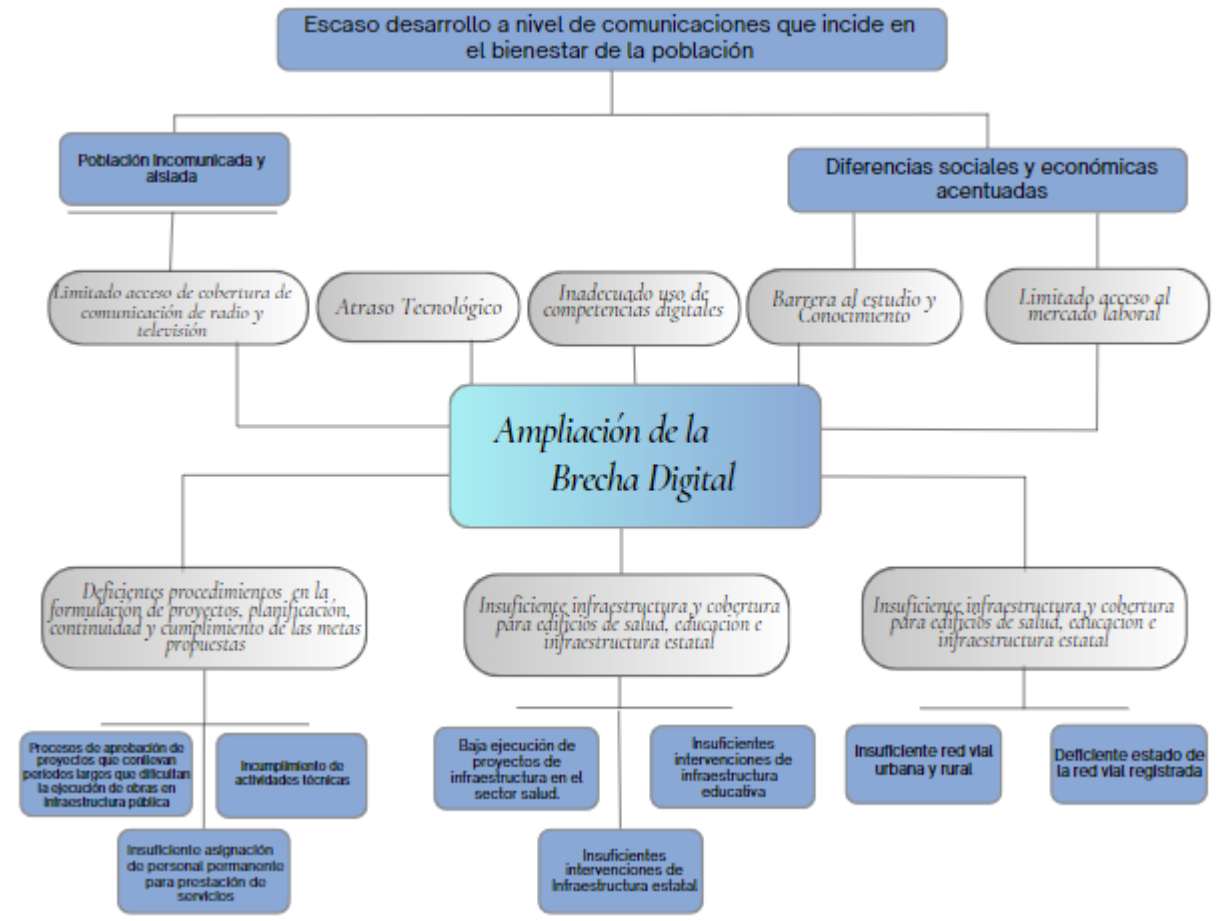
Escaso desarrollo a nivel de comunicaciones que incide en el bienestar de la población

Población incomunicada y aislada

Diferencias sociales y económicas acentuadas

Limitado acceso de cobertura de comunicación de radio y televisión

Atraso Tecnológico

Inadecuado uso de competencias digitales

Barrera al estudio y Conocimiento

Limitado acceso al mercado laboral

Ampliación de la Brecha Digital

Deficientes procedimientos en la formulación de proyectos, planificación, continuidad y cumplimiento de las metas propuestas

Insuficiente infraestructura y cobertura para edificios de salud, educación e infraestructura estatal

Insuficiente infraestructura y cobertura para edificios de salud, educación e infraestructura estatal

Procesos de aprobación de proyectos que conllevan periodos largos que dificultan la ejecución de obras en infraestructura pública

Incumplimiento de actividades técnicas

Insuficiente asignación de personal permanente para prestación de servicios

Baja ejecución de proyectos de infraestructura en el sector salud.

Insuficientes intervenciones de infraestructura educativa

Insuficientes intervenciones de Infraestructura estatal

Insuficiente red vial urbana y rural

Deficiente estado de la red vial registrada